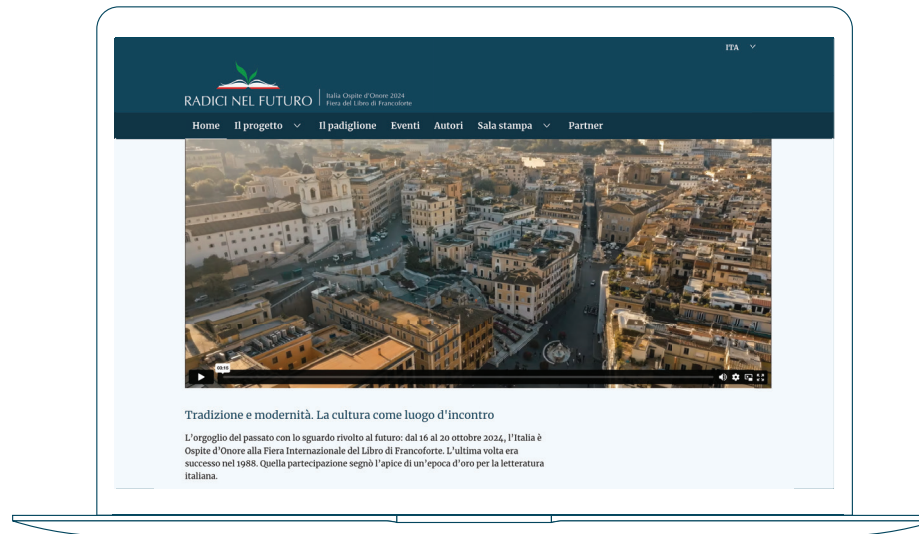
ITA

RADICI NEL FUTURO
Italia Ospite d'Onore 2024
Fiera del Libro di Francoforte

Home Il progetto Il padiglione Eventi Autori Sala stampa Partner

00:15

Tradizione e modernità. La cultura come luogo d'incontro

L'orgoglio del passato con lo sguardo rivolto al futuro: dal 16 al 20 ottobre 2024, l'Italia è Ospite d'Onore alla Fiera Internazionale del Libro di Francoforte. L'ultima volta era successo nel 1988. Quella partecipazione segnò l'apice di un'epoca d'oro per la letteratura italiana.